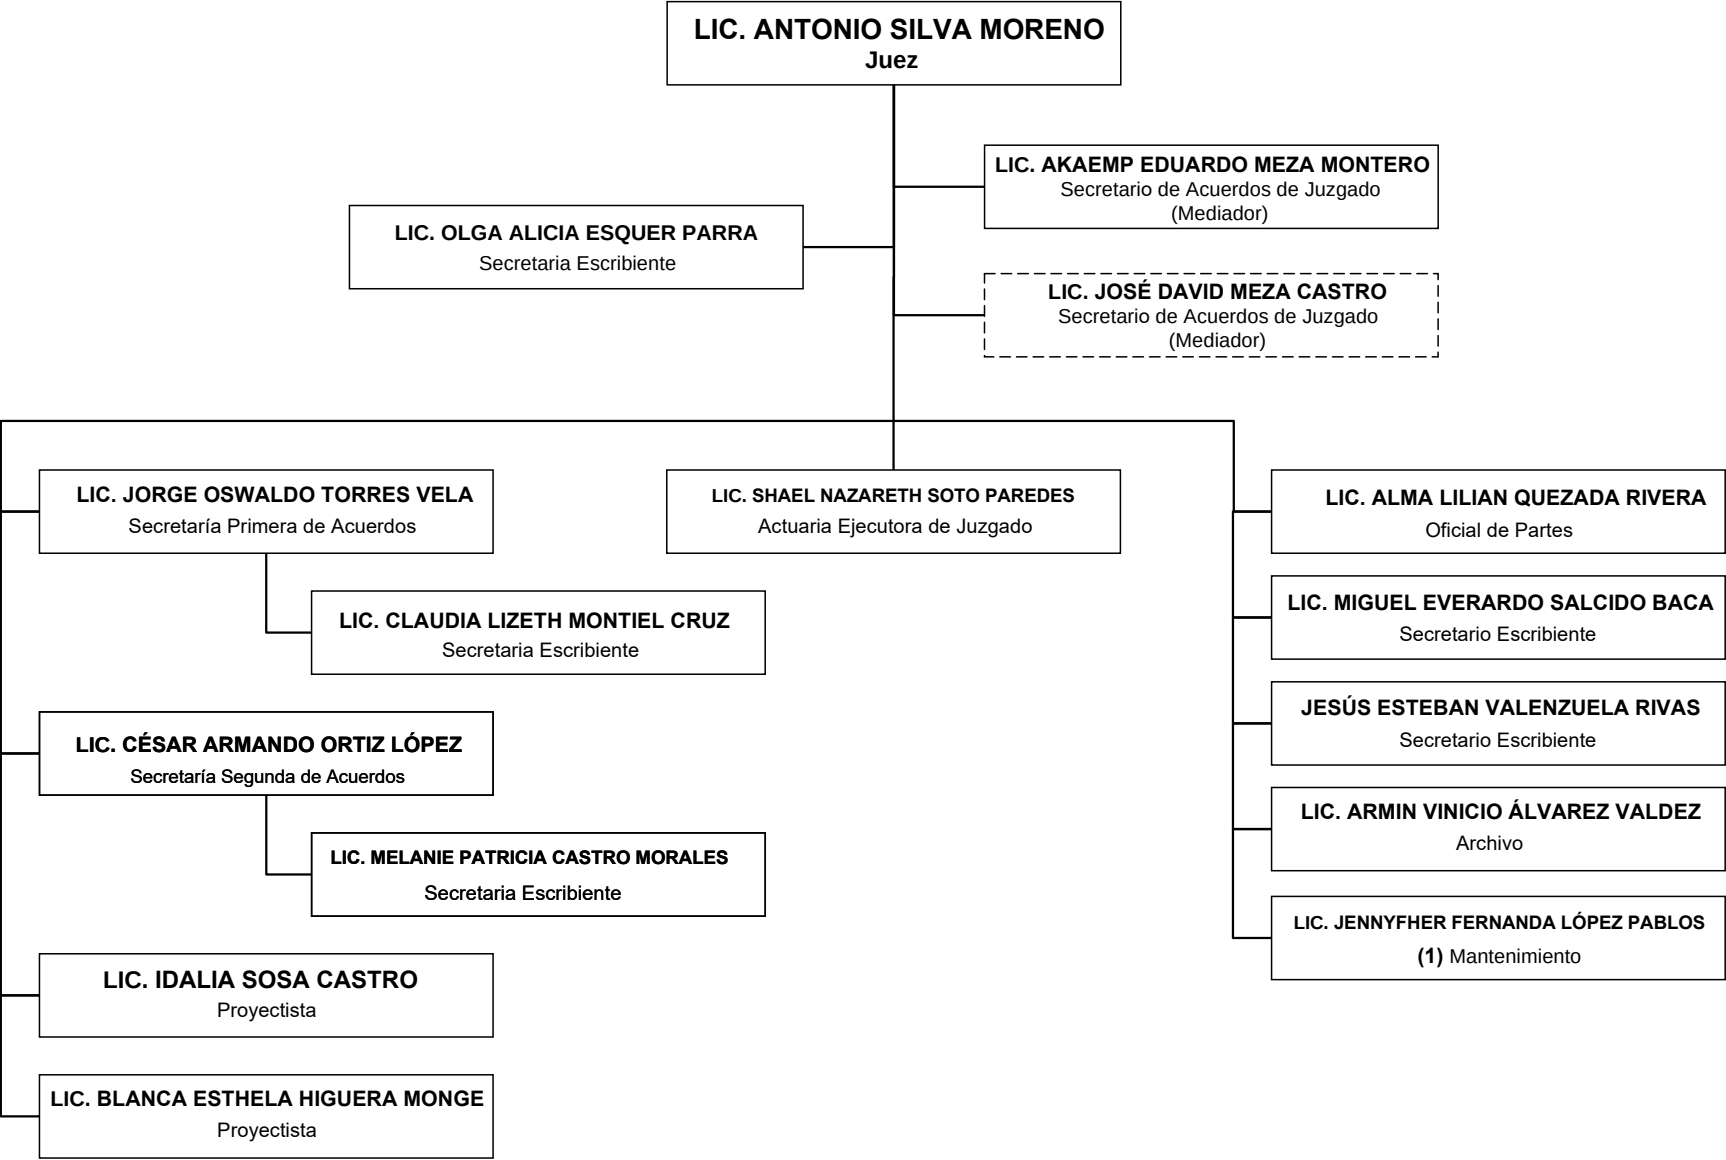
LIC. ANTONIO SILVA MORENO
Juez

LIC. AKAEMP EDUARDO MEZA MONTERO
Secretario de Acuerdos de Juzgado
(Mediador)

LIC. OLGA ALICIA ESQUER PARRA
Secretaria Escribiente

LIC. JOSÉ DAVID MEZA CASTRO
Secretario de Acuerdos de Juzgado
(Mediador)

LIC. JORGE OSWALDO TORRES VELA
Secretaría Primera de Acuerdos

LIC. SHAEL NAZARETH SOTO PAREDES
Actuaria Ejecutora de Juzgado

LIC. ALMA LILIAN QUEZADA RIVERA
Oficial de Partes

LIC. CLAUDIA LIZETH MONTIEL CRUZ
Secretaria Escribiente

LIC. MIGUEL EVERARDO SALCIDO BACA
Secretario Escribiente

JESÚS ESTEBAN VALENZUELA RIVAS
Secretario Escribiente

LIC. CÉSAR ARMANDO ORTIZ LÓPEZ
Secretaría Segunda de Acuerdos

LIC. ARMIN VINICIO ÁLVAREZ VALDEZ
Archivo

LIC. MELANIE PATRICIA CASTRO MORALES
Secretaria Escribiente

LIC. JENNYFHER FERNANDA LÓPEZ PABLOS
(1) Mantenimiento

LIC. IDALIA SOSA CASTRO
Proyectista

LIC. BLANCA ESTHELA HIGUERA MONGE
Proyectista